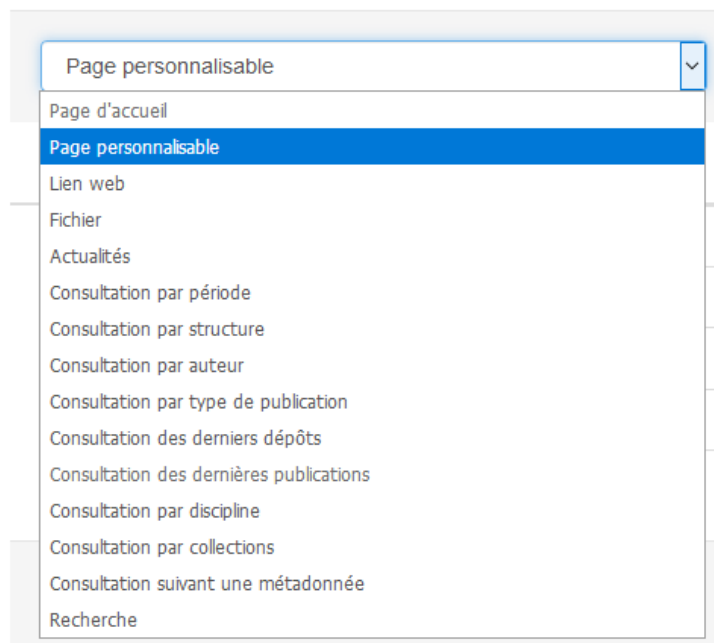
Page personnalisable

Page d'accueil
Page personnalisable
Lien web
Fichier
Actualités
Consultation par période
Consultation par structure
Consultation par auteur
Consultation par type de publication
Consultation des derniers dépôts
Consultation des dernières publications
Consultation par discipline
Consultation par collections
Consultation suivant une métadonnée
Recherche